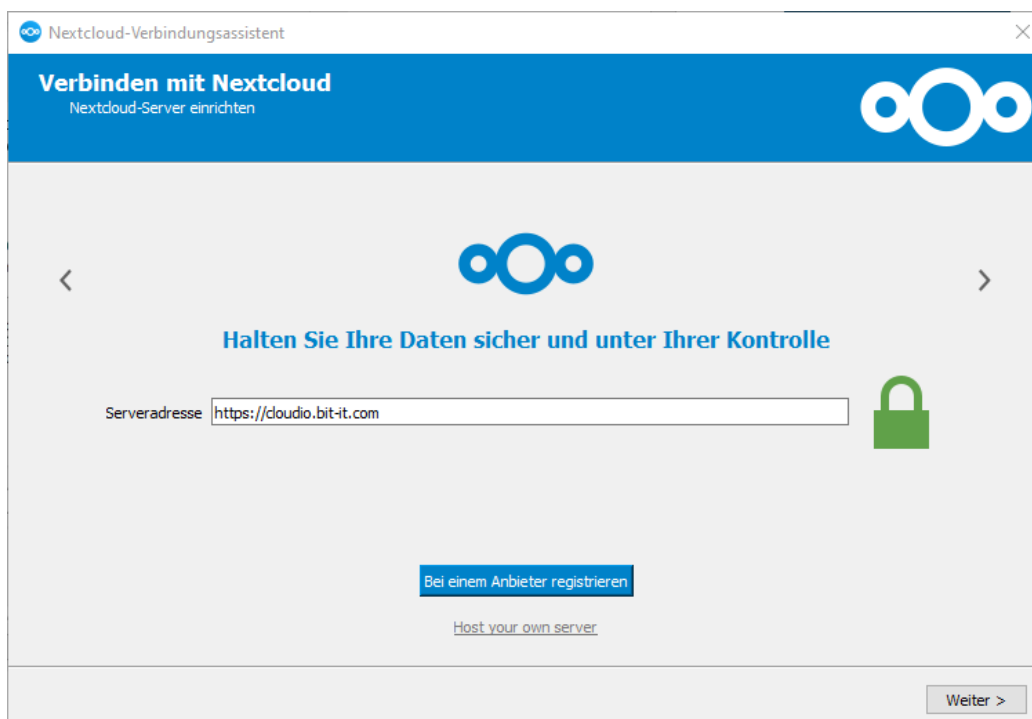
Nextcloud-Verbindungsassistent

Verbinden mit Nextcloud
Nextcloud-Server einrichten

Halten Sie Ihre Daten sicher und unter Ihrer Kontrolle

Serveradresse https://cloudio.bit-it.com

Bei einem Anbieter registrieren

Host your own server

Weiter >